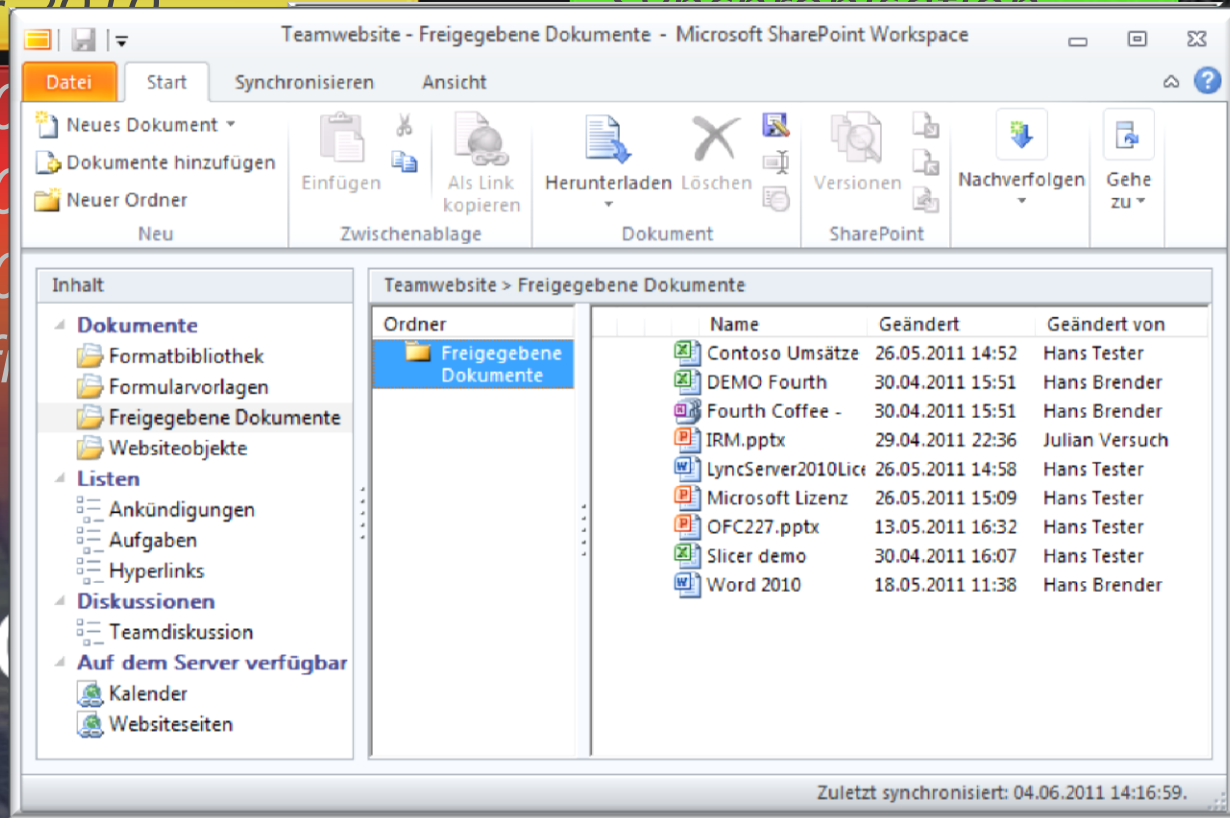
Teamwebsite - Freigegebene Dokumente - Microsoft SharePoint Workspace

Datei Start Synchronisieren Ansicht

Neues Dokument
Dokumente hinzufügen
Neuer Ordner
Neu

Einfügen
Als Link kopieren
Zwischenablage

Herunterladen Löschen
Dokument

Versionen
SharePoint

Nachverfolgen

Gehe zu

Inhalt

Dokumente
Formatbibliothek
Formularvorlagen
Freigegebene Dokumente
Websiteobjekte
Listen
Ankündigungen
Aufgaben
Hyperlinks
Diskussionen
Teamdiskussion
Auf dem Server verfügbar
Kalender
Websiteseiten

Teamwebsite > Freigegebene Dokumente

Ordner
Freigegebene Dokumente

| Name | Geändert | Geändert von |
|---|---|---|
| Contoso Umsätze | 26.05.2011 14:52 | Hans Tester |
| DEMO Fourth | 30.04.2011 15:51 | Hans Brender |
| Fourth Coffee - | 30.04.2011 15:51 | Hans Brender |
| IRM.pptx | 29.04.2011 22:36 | Julian Versuch |
| LyncServer2010Lice | 26.05.2011 14:58 | Hans Tester |
| Microsoft Lizenz | 26.05.2011 15:09 | Hans Tester |
| OFC227.pptx | 13.05.2011 16:32 | Hans Tester |
| Slicer demo | 30.04.2011 16:07 | Hans Tester |
| Word 2010 | 18.05.2011 11:38 | Hans Brender |

Zuletzt synchronisiert: 04.06.2011 14:16:59.